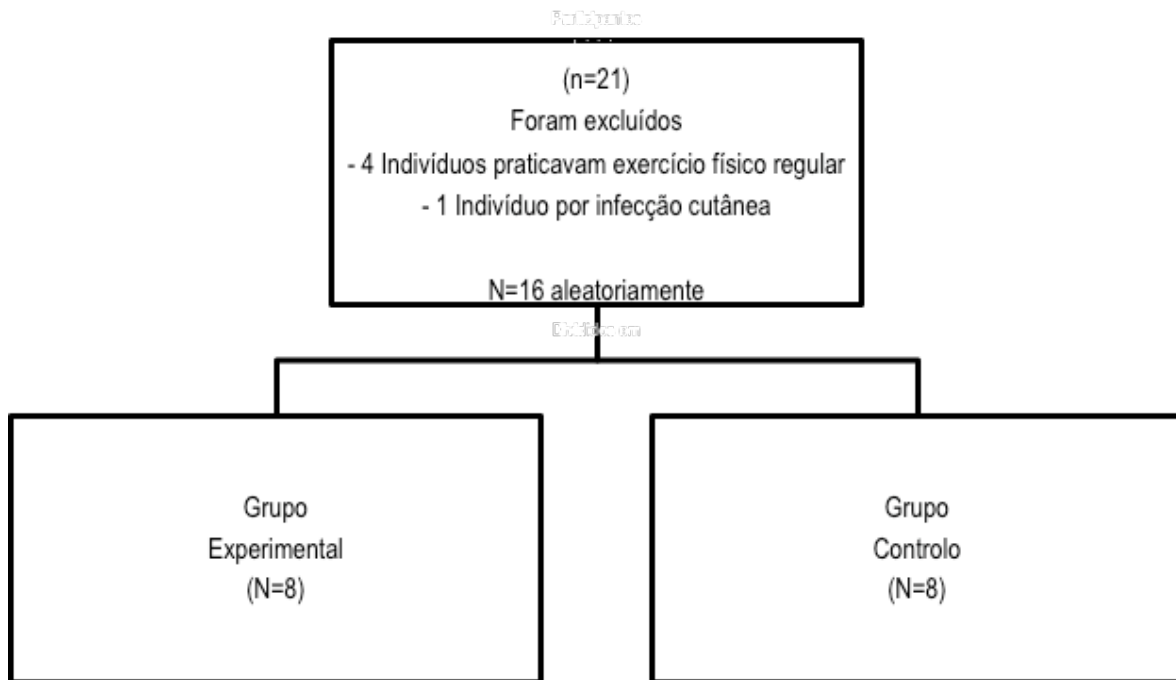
Participantes

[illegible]

(n=21)

Foram excluídos

- 4 Indivíduos praticavam exercício físico regular

- 1 Indivíduo por infecção cutânea

N=16 aleatoriamente

Distribuídos em

Grupo
Experimental
(N=8)

Grupo
Controlo
(N=8)